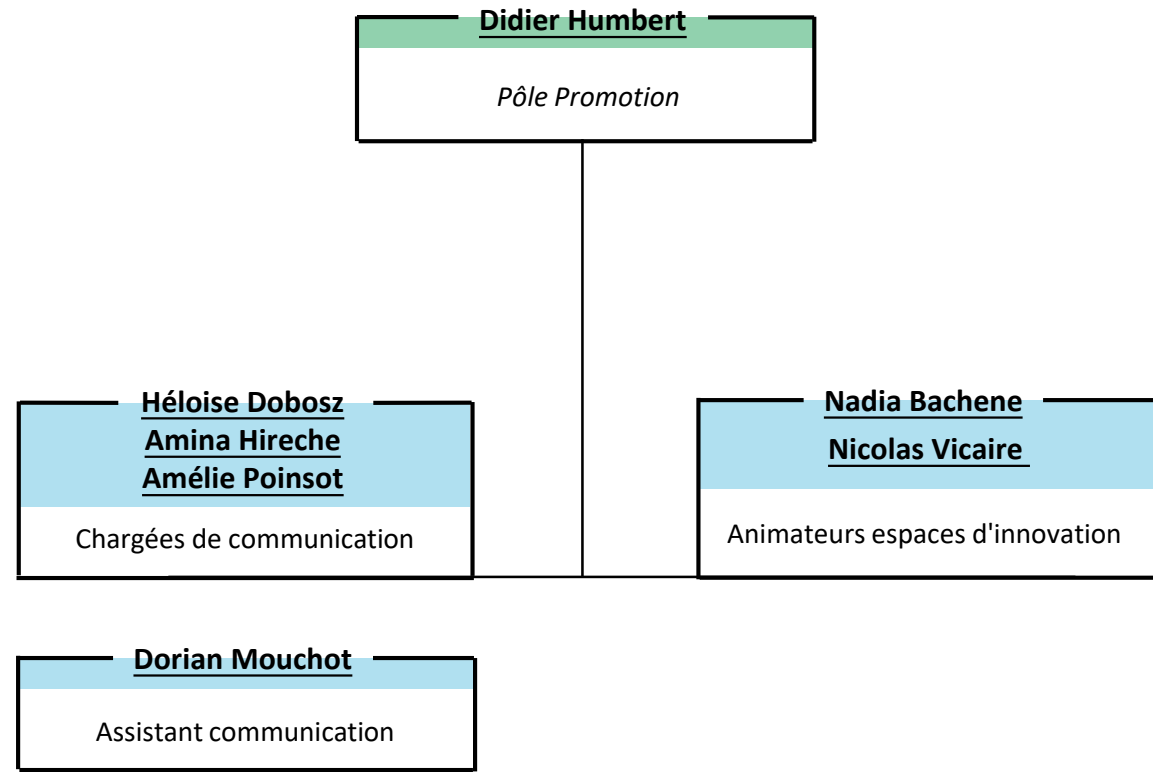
Didier Humbert

Pôle Promotion

Héloise Dobosz
Amina Hireche
Amélie Poinsot

Chargées de communication

Nadia Bachene
Nicolas Vicaire

Animateurs espaces d'innovation

Dorian Mouchot

Assistant communication